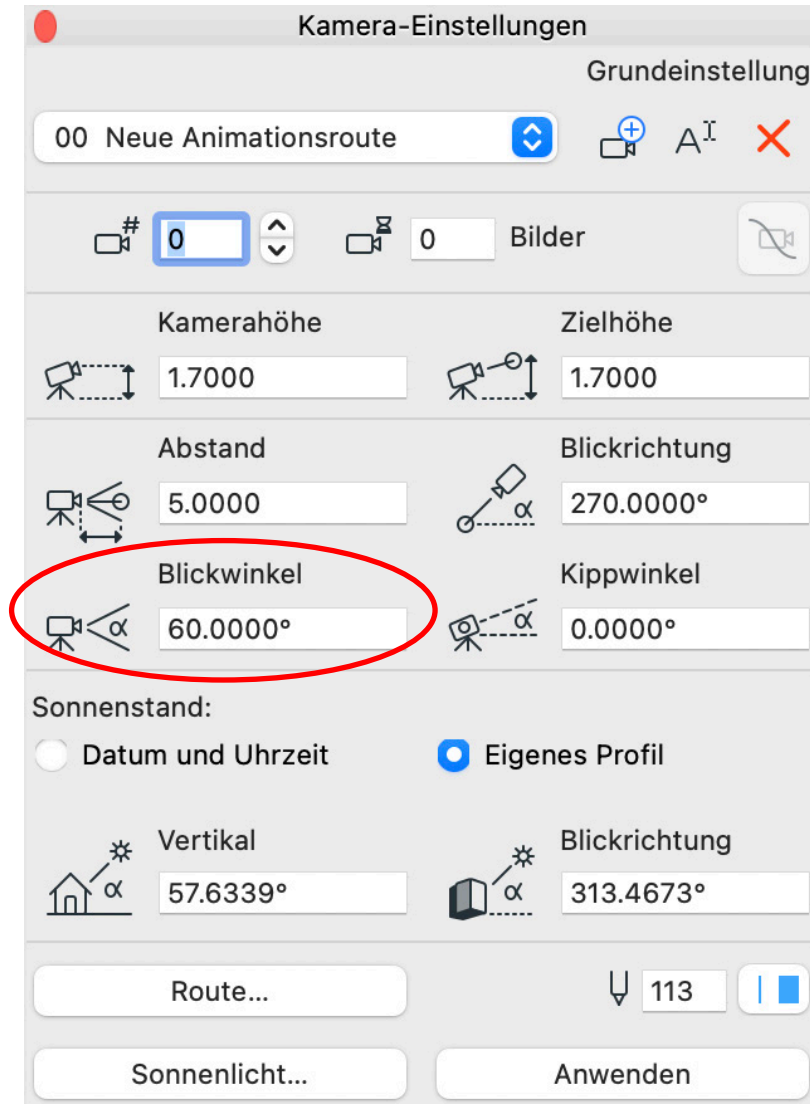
Kamera-Einstellungen

Grundeinstellung

00 Neue Animationsroute

0

0 Bilder

Kamerahöhe
1.7000

Zielhöhe
1.7000

Abstand
5.0000

Blickrichtung
270.0000°

Blickwinkel
60.0000°

Kippwinkel
0.0000°

Sonnenstand:

Datum und Uhrzeit

Eigenes Profil

Vertikal
57.6339°

Blickrichtung
313.4673°

Route...

113

Sonnenlicht...

Anwenden